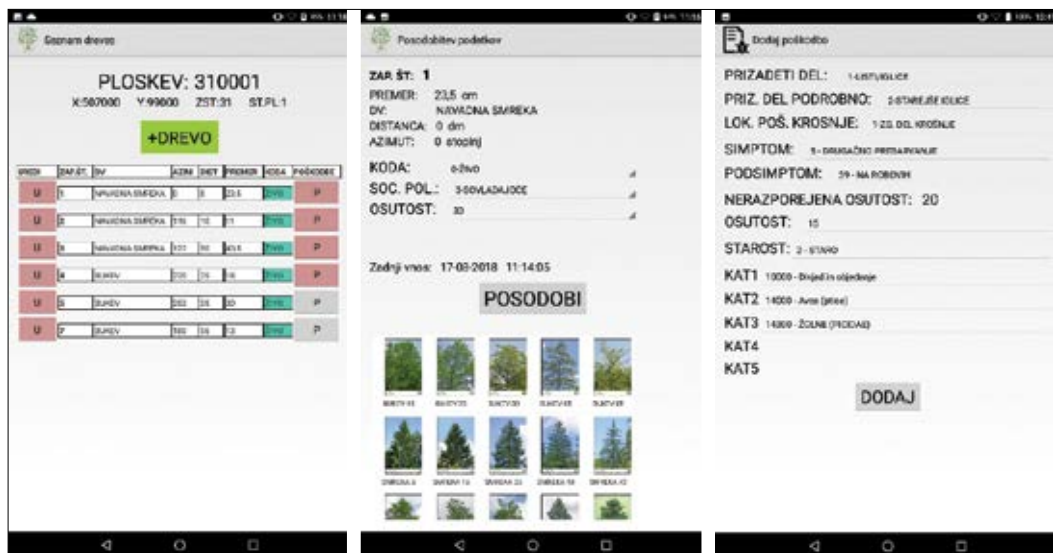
Seznam dreves

PLOSKEV: 310001

X:587000 Y:99000 ZST:31 ST.PL:1

+DREVO

| BRIŠI | ZAP. ŠT. | DV | AZIM | DIST | PREMER | KODA | POSODOBI |
|---|---|---|---|---|---|---|---|
| U | 1 | NAVADNA SMREKA | 0 | 0 | 23.5 | živo | P |
| U | 2 | NAVADNA SMREKA | 316 | 12 | 11 | živo | P |
| U | 3 | NAVADNA SMREKA | 322 | 30 | 40.6 | živo | P |
| U | 4 | BUKEV | 230 | 26 | 16 | živo | P |
| U | 5 | BUKEV | 282 | 35 | 30 | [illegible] | P |
| U | 7 | BUKEV | 180 | 36 | 13 | živo | P |

Posodobitev podatkov

ZAP. ŠT: 1

PREMER: 23,5 cm

DV: NAVADNA SMREKA

DISTANCA: 0 dm

AZIMUT: 0 stopinj

KODA: 0-živo

SOC. POL.: 3-SOVLADAJOČE

OSUTOST: 30

Zadnji vnos: 17-08-2018 11:14:05

POSODOBI

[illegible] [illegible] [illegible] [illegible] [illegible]

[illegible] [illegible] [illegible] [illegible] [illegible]

Dodaj poškodbo

PRIZADETI DEL: 1-LISTI/IGLICE

PRIZ. DEL PODROBNO: 2-STAREJŠE IGLICE

LOK. POŠ. KROSNJE: 1-ZG. DEL KROŠNJE

SIMPTOM: 5-DRUGAČNO PREBARVANJE

PODSIMPTOM: 39-NA ROBOVIH

NERAZPOREJENA OSUTOST: 20

OSUTOST: 15

STAROST: 2-STARO

KAT1 10000-Divjad in objedanje

KAT2 14000-Aves (ptice)

KAT3 14000-ŽOLNE (PICIDAE)

KAT4

KAT5

DODAJ